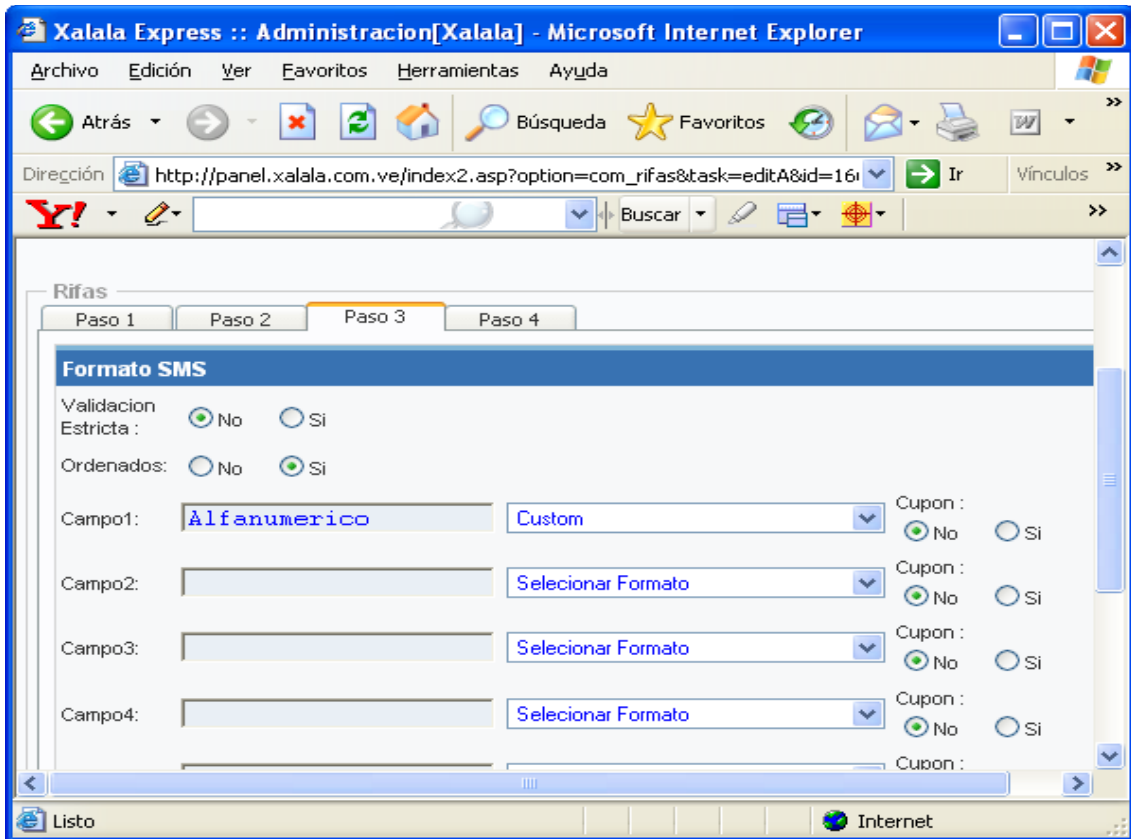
Xalala Express :: Administracion[Xalala] - Microsoft Internet Explorer

Archivo Edición Ver Favoritos Herramientas Ayuda

Atrás Búsqueda Favoritos

Dirección http://panel.xalala.com.ve/index2.asp?option=com_rifas&task=editA&id=16 Ir Vínculos

Buscar

Rifas

Paso 1 Paso 2 Paso 3 Paso 4

Formato SMS

Validacion Estricta : No Si

Ordenados: No Si

Campo1: Alfanumerico Custom Cupon : No Si

Campo2: Selecionar Formato Cupon : No Si

Campo3: Selecionar Formato Cupon : No Si

Campo4: Selecionar Formato Cupon : No Si

Cupon :

Listo Internet